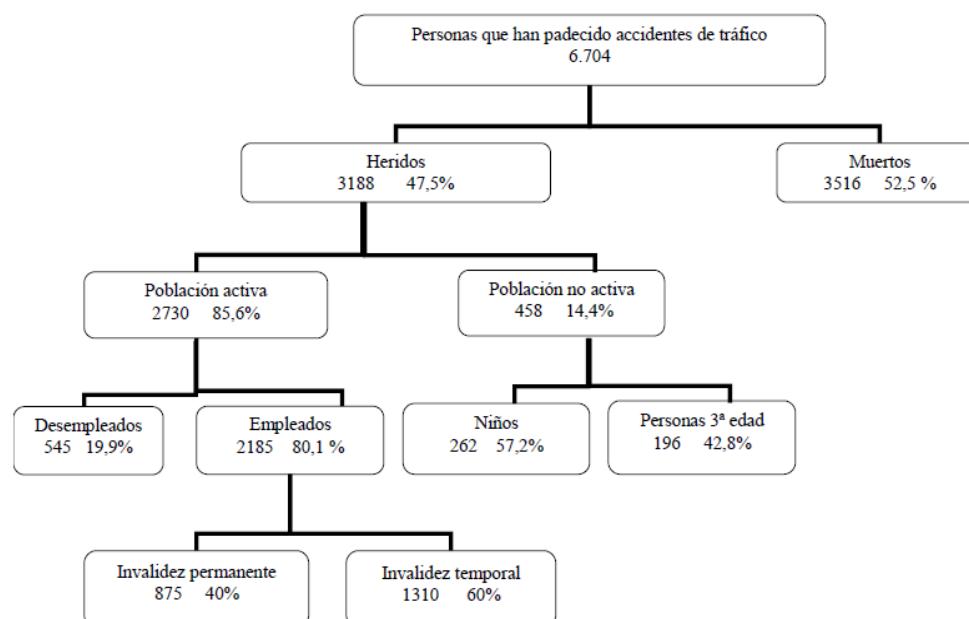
Personas que han padecido accidentes de tráfico
6.704

Heridos
3188 47,5%

Muertos
3516 52,5 %

Población activa
2730 85,6%

Población no activa
458 14,4%

Desempleados
545 19,9%

Empleados
2185 80,1 %

Niños
262 57,2%

Personas 3ª edad
196 42,8%

Invalidez permanente
875 40%

Invalidez temporal
1310 60%